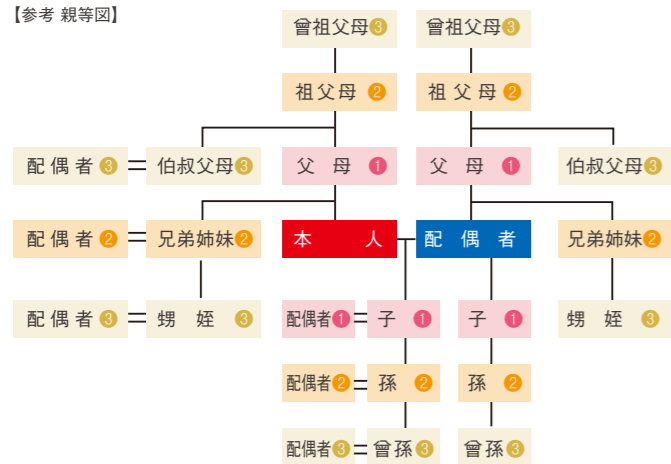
【参考 親等図】

曾祖父母3 曾祖父母3

祖父母 2 祖父母 2

配偶者3 = 伯叔父母3 父 母 1 父 母 1 伯叔父母3

配偶者2 = 兄弟姉妹2 本 人 配 偶 者 兄弟姉妹2

配偶者3 = 甥 姪 3 配偶者1 = 子 1 子 1 甥 姪 3

配偶者2 = 孫 2 孫 2

配偶者3 = 曾孫3 曾孫3